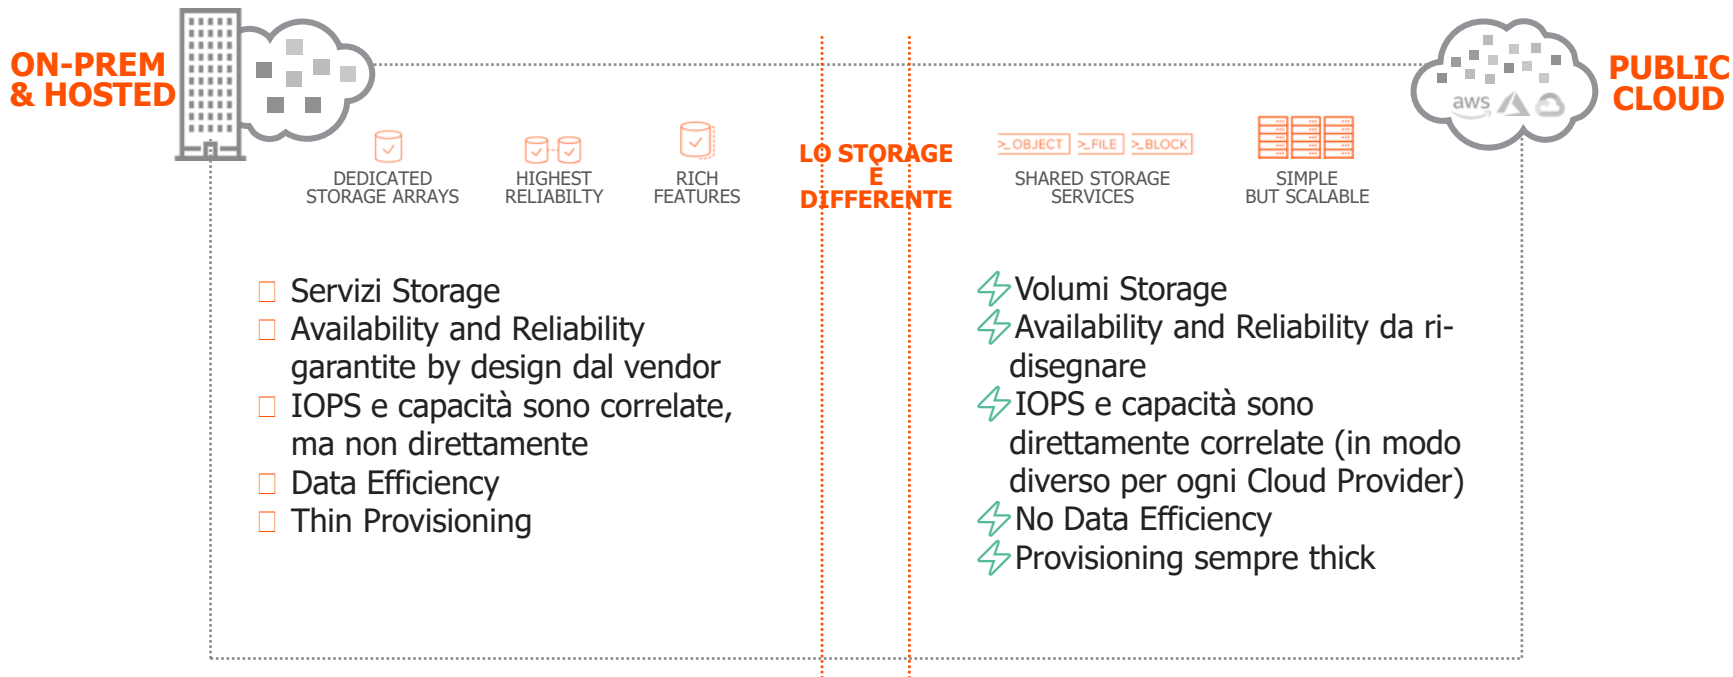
ON-PREM & HOSTED

DEDICATED STORAGE ARRAYS

HIGHEST RELIABILTY

RICH FEATURES

LO STORAGE È DIFFERENTE

>_OBJECT >_FILE >_BLOCK

SHARED STORAGE SERVICES

SIMPLE BUT SCALABLE

aws

PUBLIC CLOUD

Servizi Storage
Availability and Reliability garantite by design dal vendor
IOPS e capacità sono correlate, ma non direttamente
Data Efficiency
Thin Provisioning

Volumi Storage
Availability and Reliability da ri-disegnare
IOPS e capacità sono direttamente correlate (in modo diverso per ogni Cloud Provider)
No Data Efficiency
Provisioning sempre thick